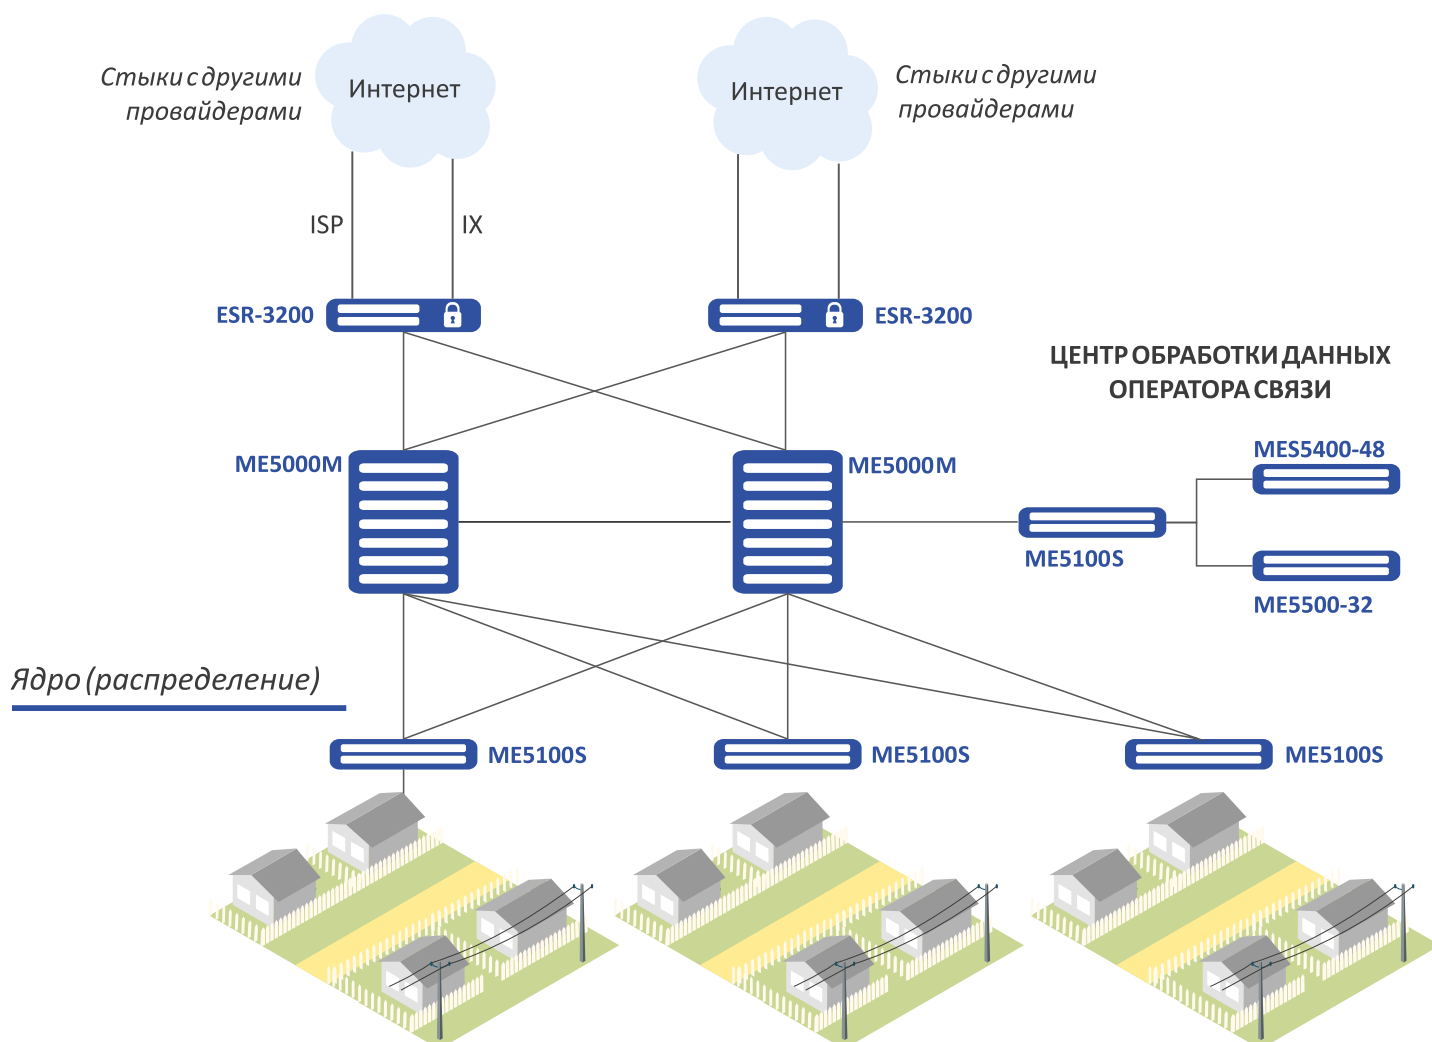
Стыки с другими провайдерами

Интернет

Интернет

Стыки с другими провайдерами

ISP

IX

ESR-3200

ESR-3200

ЦЕНТР ОБРАБОТКИ ДАННЫХ ОПЕРАТОРА СВЯЗИ

ME5000M

ME5000M

MES5400-48

ME5100S

ME5500-32

Ядро (распределение)

ME5100S

ME5100S

ME5100S